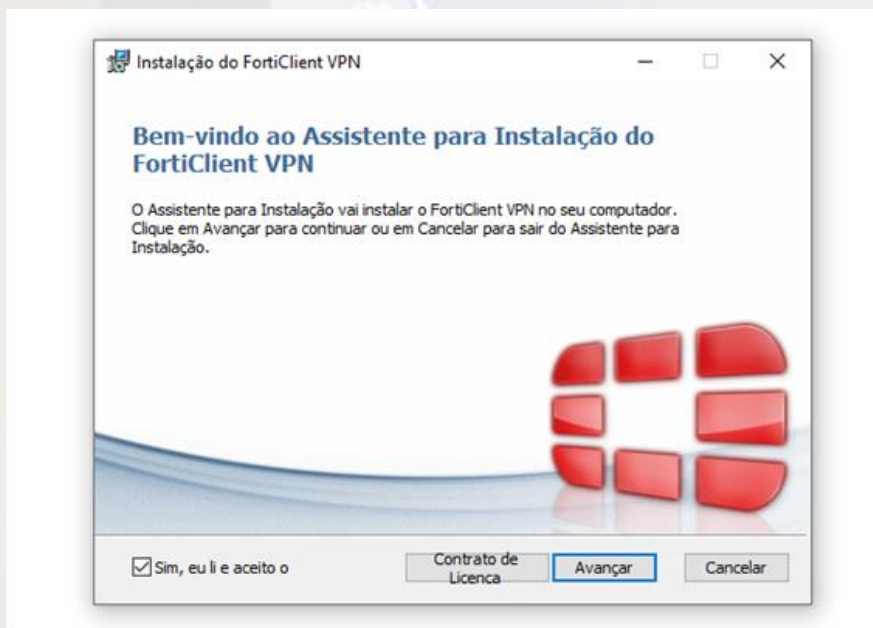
Instalação do FortiClient VPN

Bem-vindo ao Assistente para Instalação do FortiClient VPN

O Assistente para Instalação vai instalar o FortiClient VPN no seu computador. Clique em Avançar para continuar ou em Cancelar para sair do Assistente para Instalação.

☑ Sim, eu li e aceito o

Contrato de Licenca

Avançar

Cancelar